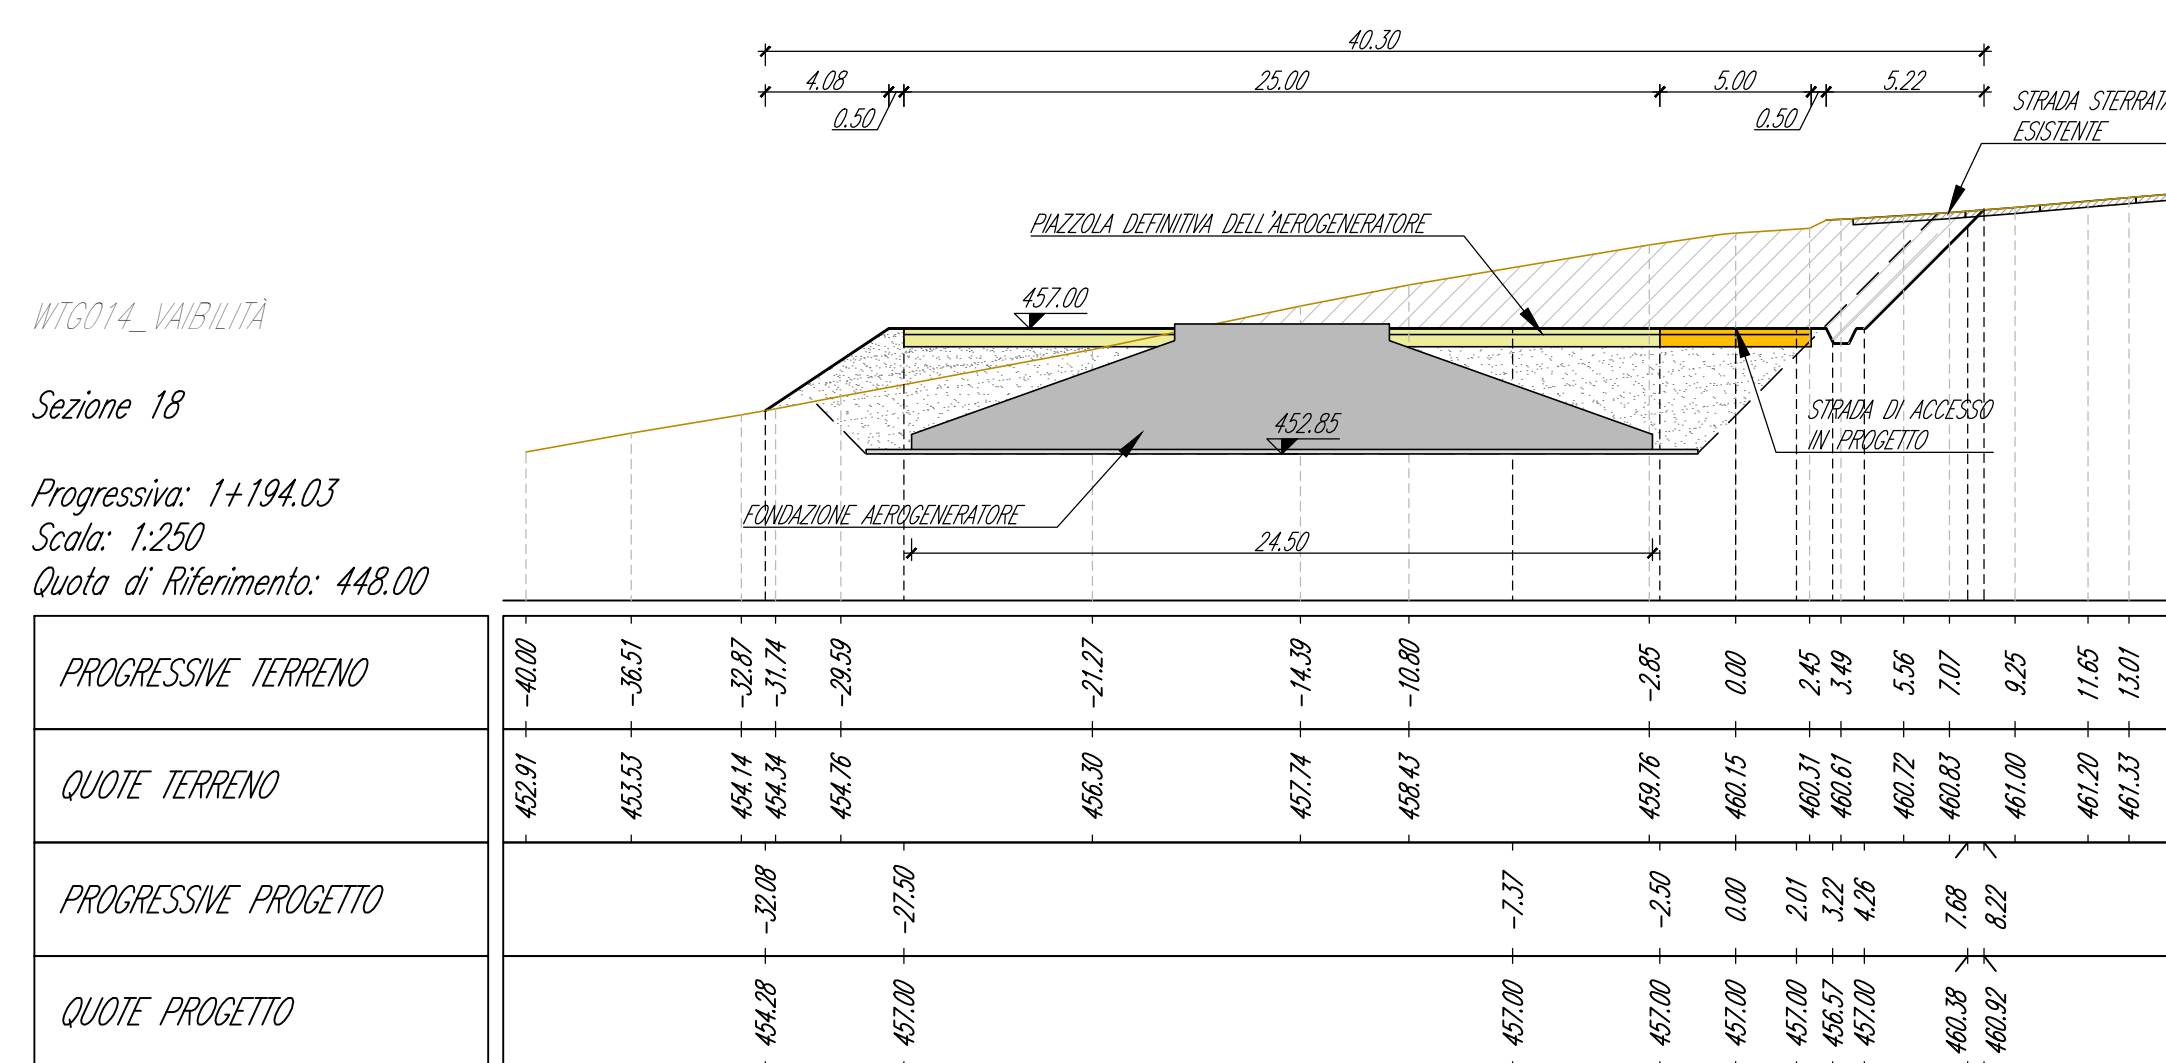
40.30
4.08
25.00
5.00
5.22
0.50
0.50
STRADA STERRAT
ESISTENTE

WTG014_VAIBILITÀ

PIAZZOLA DEFINITIVA DELL'AEROGENERATORE
457.00

Sezione 18

452.85
STRADA DI ACCESSO
IN PROGETTO

Progressiva: 1+194.03
Scala: 1:250
Quota di Riferimento: 448.00

FONDAZIONE AEROGENERATORE
24.50

| PROGRESSIVE TERRENO | -40.00 | -36.51 | -32.87 | -31.74 | -29.59 | -21.27 | -14.39 | -10.80 | -2.85 | 0.00 | 2.45 | 3.49 | 5.56 | 7.07 | 9.25 | 11.65 | 13.01 |
|---|---|---|---|---|---|---|---|---|---|---|---|---|---|---|---|---|---|
| QUOTE TERRENO | 452.91 | 453.53 | 454.14 | 454.34 | 454.76 | 456.30 | 457.74 | 458.43 | 459.76 | 460.15 | 460.31 | 460.61 | 460.72 | 460.83 | 461.00 | 461.20 | 461.33 |

| PROGRESSIVE PROGETTO | -32.08 | -27.50 | -7.37 | -2.50 | 0.00 | 2.01 | 3.22 | 4.26 | 7.68 | 8.22 |
|---|---|---|---|---|---|---|---|---|---|---|
| QUOTE PROGETTO | 454.28 | 457.00 | 457.00 | 457.00 | 457.00 | 457.00 | 456.57 | 457.00 | 460.38 | 460.92 |